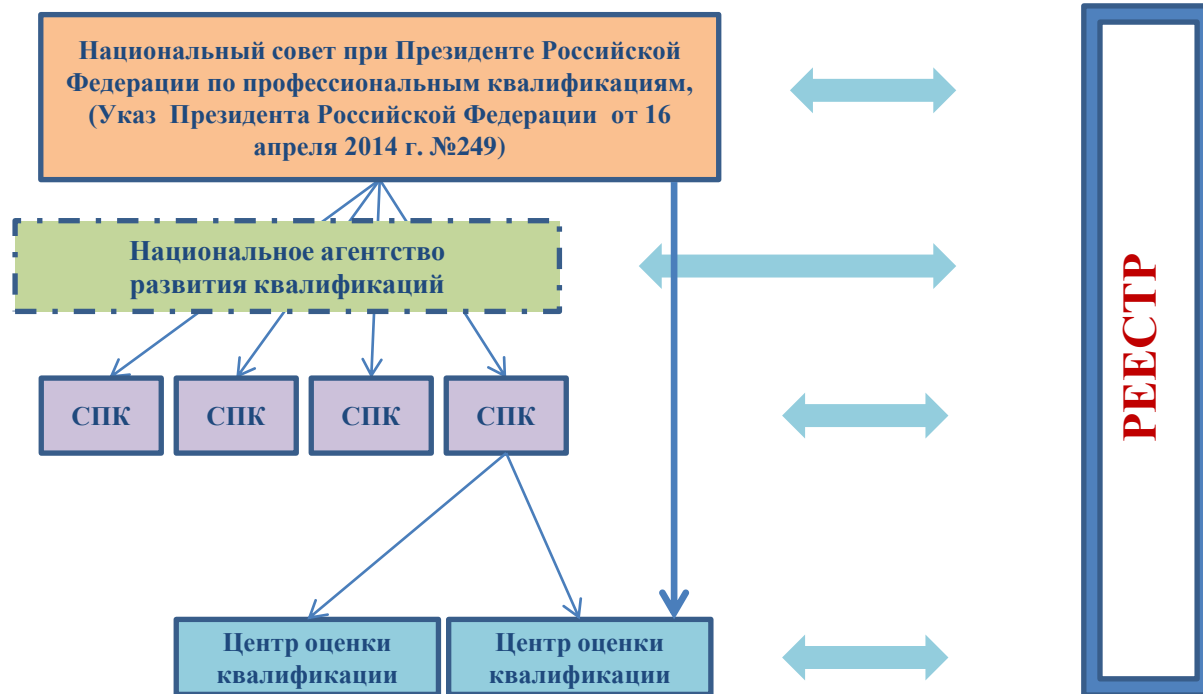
Национальный совет при Президенте Российской Федерации по профессиональным квалификациям, (Указ Президента Российской Федерации от 16 апреля 2014 г. №249)

Национальное агентство развития квалификаций

СПК

СПК

СПК

СПК

Центр оценки квалификации

Центр оценки квалификации

РЕЕСТР